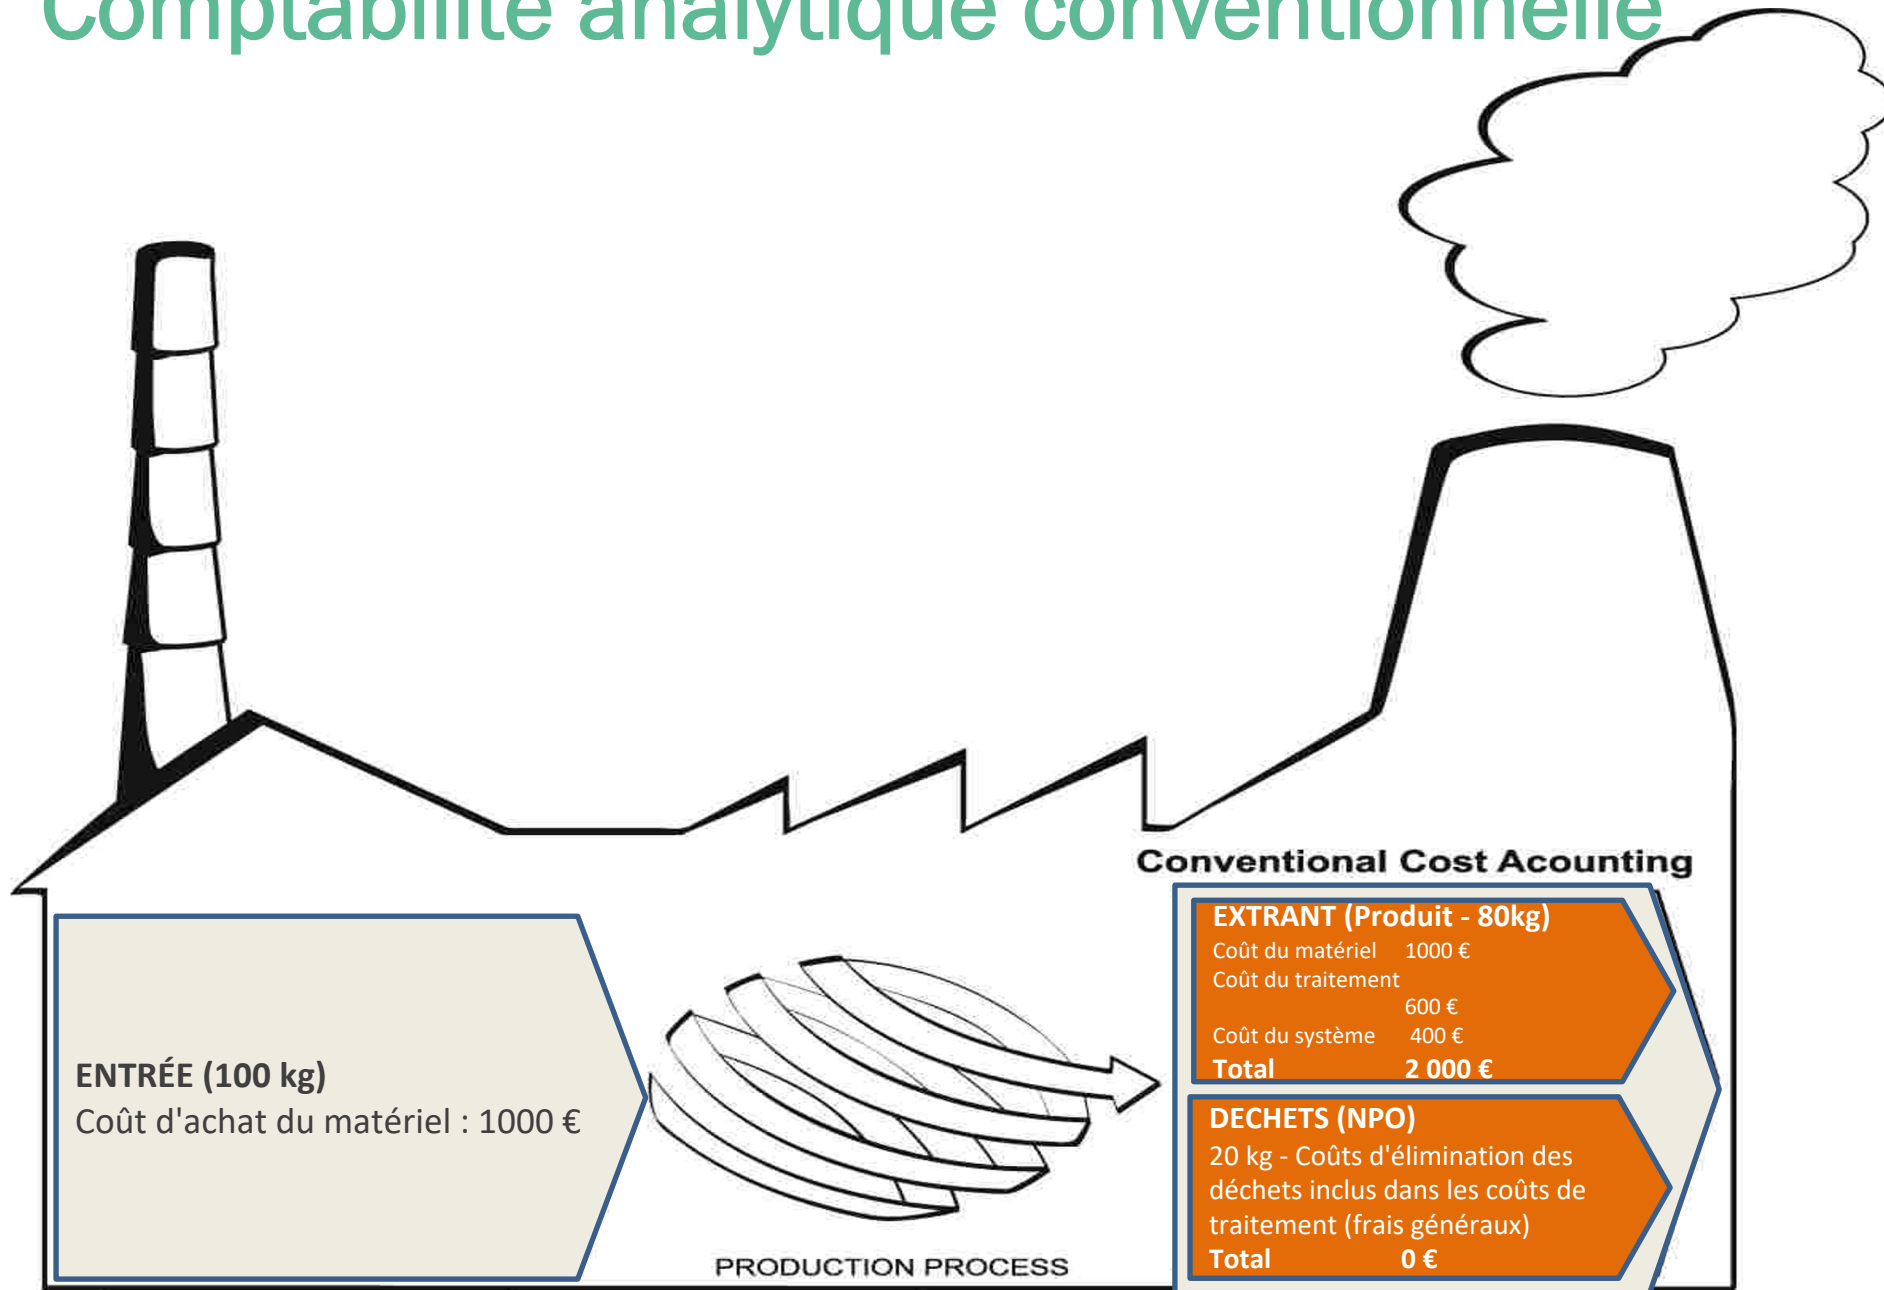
Comptabilité analytique conventionnelle

Conventional Cost Acounting

ENTRÉE (100 kg)
Coût d'achat du matériel : 1000 €

PRODUCTION PROCESS

EXTRANT (Produit - 80kg)
Coût du matériel 1000 €
Coût du traitement 600 €
Coût du système 400 €
Total 2 000 €

DECHETS (NPO)
20 kg - Coûts d'élimination des déchets inclus dans les coûts de traitement (frais généraux)
Total 0 €